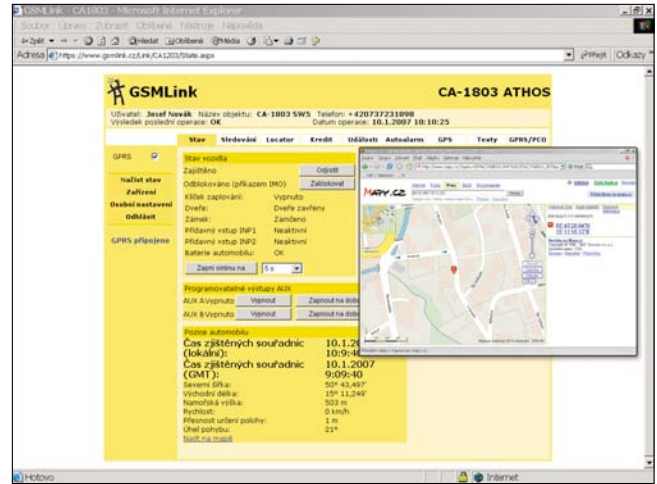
GSMLink CA1803 - Microsoft Internet Explorer

Soubor Úpravy Zobrazit Oblíbené Nástroje Nápověda

Zpět Hledat Oblíbené Média

Adresa https://www.gsmlink.cz/Link/CA1203/State.aspx Přejít Odkazy

GSMLink CA-1803 ATHOS

Uživatel: Josef Novák Název objektu: CA-1803 SWS Telefon: +420737231098
Výsledek poslední operace: OK Datum operace: 10.1.2007 10:10:25

Stav Sledování Locator Kredit Události Autoalarm GPS Texty GPRS/PCO

GPRS

Načíst stav
Zařízení
Osobní nastavení
Odhlásit

GPRS připojeno

Stav vozidla

Zajištěno Odjistit
Odblokováno (příkazem IMO) Zablokovat
Klíček zapalování: Vypnuto
Dveře: Dveře zavřeny
Zámek: Zamčeno
Přídavný vstup INP1 Neaktivní
Přídavný vstup INP2 Neaktivní
Baterie automobilu: OK

Zapni sirénu na 5 s

Programovatelné výstupy AUX

AUX A Vypnuto Vypnout Zapnout na dobu
AUX B Vypnuto Vypnout Zapnout na dobu

Pozice automobilu

Čas zjištěných souřadnic (lokální): 10.1.20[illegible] 10:9:4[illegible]
Čas zjištěných souřadnic (GMT): 10.1.2007 9:09:40
Severní šířka: 50° 43,497'
Východní délka: 15° 11,249'
Nadmořská výška: 503 m
Rychlost: 0 km/h
Přesnost určení polohy: 1 m
Úhel pohybu: 21°
Najít na mapě

MAPY.CZ

Hotovo Internet